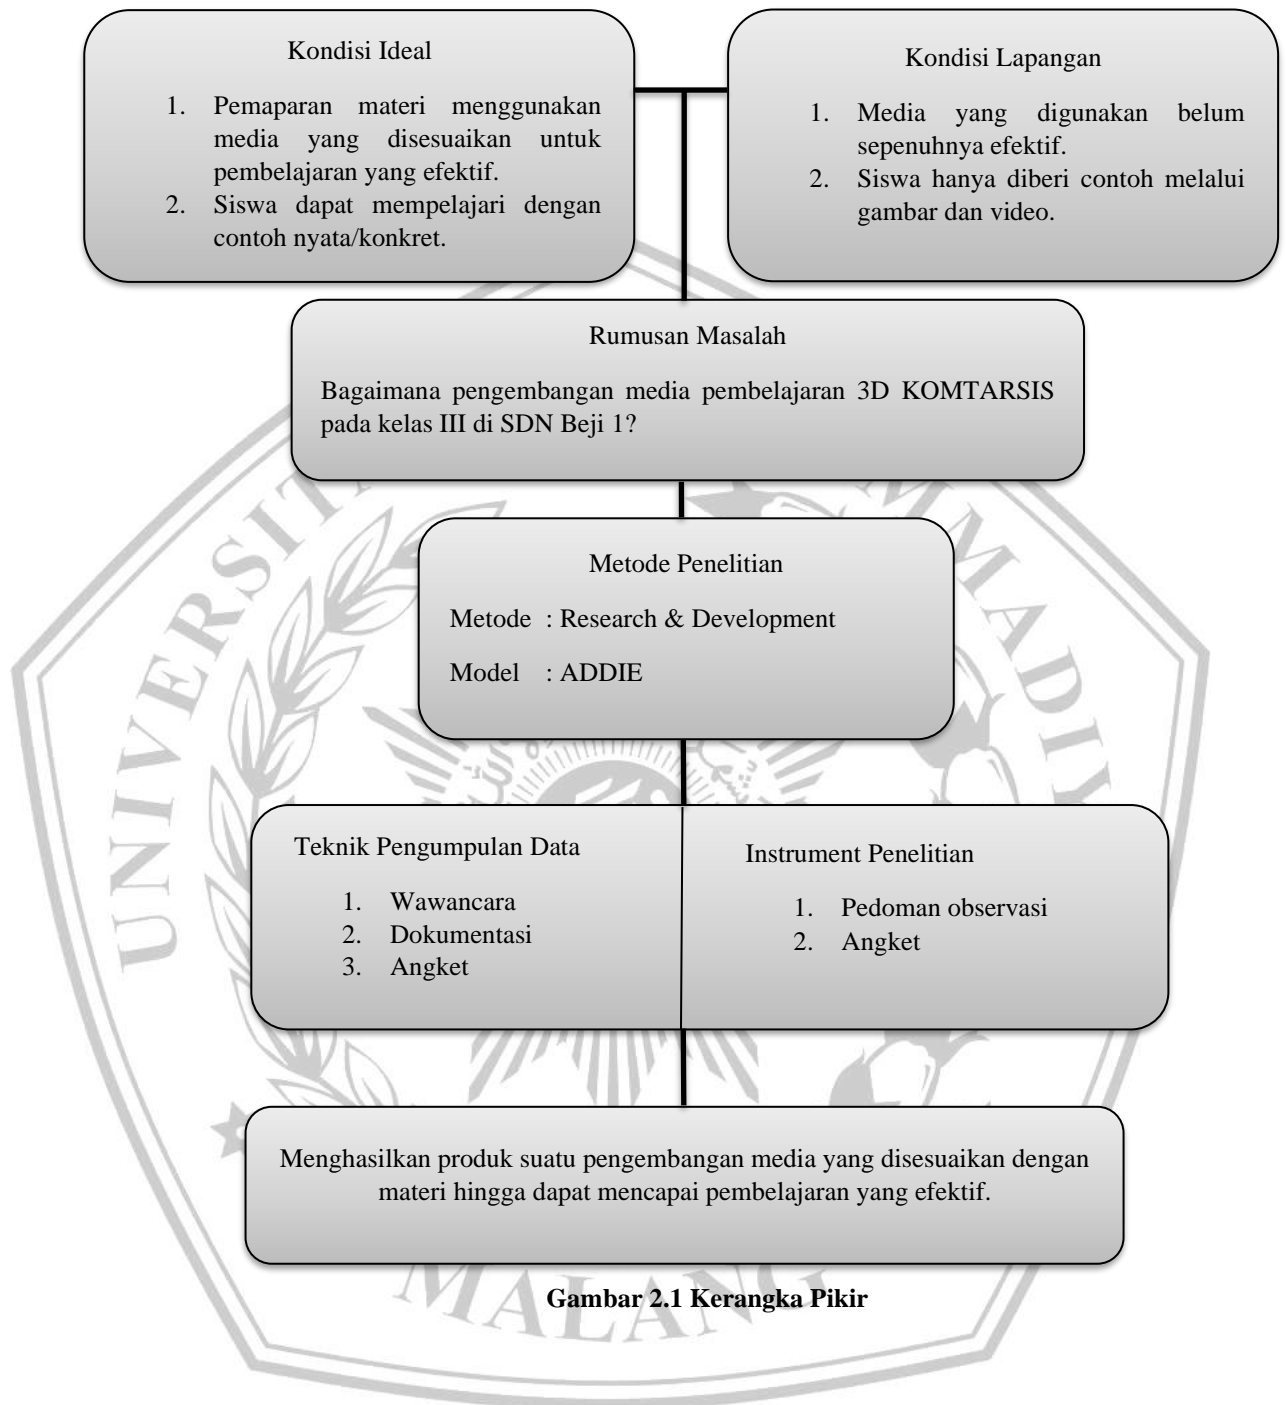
Kondisi Ideal

1. Pemaparan materi menggunakan media yang disesuaikan untuk pembelajaran yang efektif.
2. Siswa dapat mempelajari dengan contoh nyata/konkret.

Kondisi Lapangan

1. Media yang digunakan belum sepenuhnya efektif.
2. Siswa hanya diberi contoh melalui gambar dan video.

Rumusan Masalah

Bagaimana pengembangan media pembelajaran 3D KOMTARSIS pada kelas III di SDN Beji 1?

Metode Penelitian

Metode : Research & Development

Model : ADDIE

Teknik Pengumpulan Data

1. Wawancara
2. Dokumentasi
3. Angket

Instrument Penelitian

1. Pedoman observasi
2. Angket

Menghasilkan produk suatu pengembangan media yang disesuaikan dengan materi hingga dapat mencapai pembelajaran yang efektif.

Gambar 2.1 Kerangka Pikir

UNIVERSITAS MUHAMMADIYAH MALANG